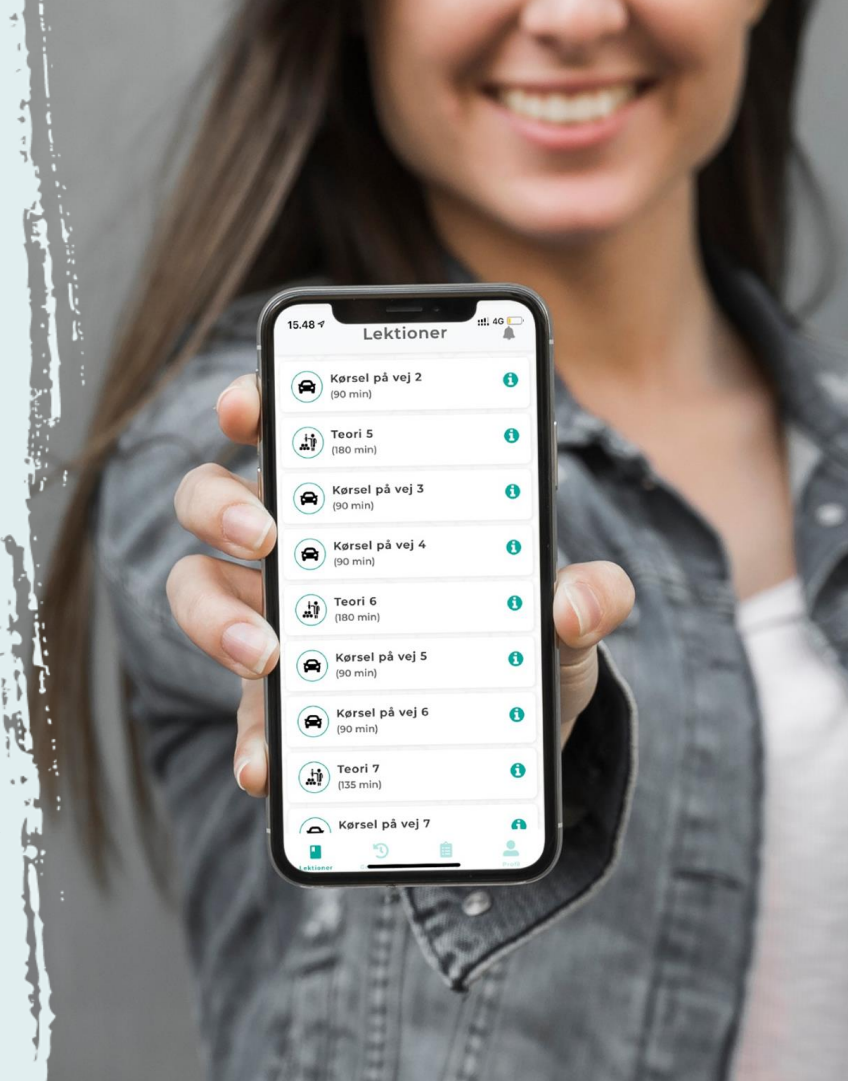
15.48

4G

Lektioner

Kørsel på vej 2
(90 min)

Teori 5
(180 min)

Kørsel på vej 3
(90 min)

Kørsel på vej 4
(90 min)

Teori 6
(180 min)

Kørsel på vej 5
(90 min)

Kørsel på vej 6
(90 min)

Teori 7
(135 min)

Kørsel på vej 7

Lektioner

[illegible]

Profil